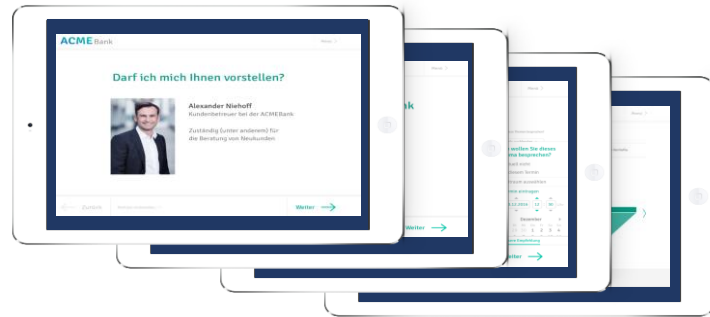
ACMEBank

Menü

Darf ich mich Ihnen vorstellen?

Alexander Niehoff
Kundenbetreuer bei der ACMEBank

Zuständig (unter anderem) für die Beratung von Neukunden

Zurück

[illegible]

Weiter

Weiter

Weiter

ank

wollen Sie dieses
ma besprechen?

Dezember

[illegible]